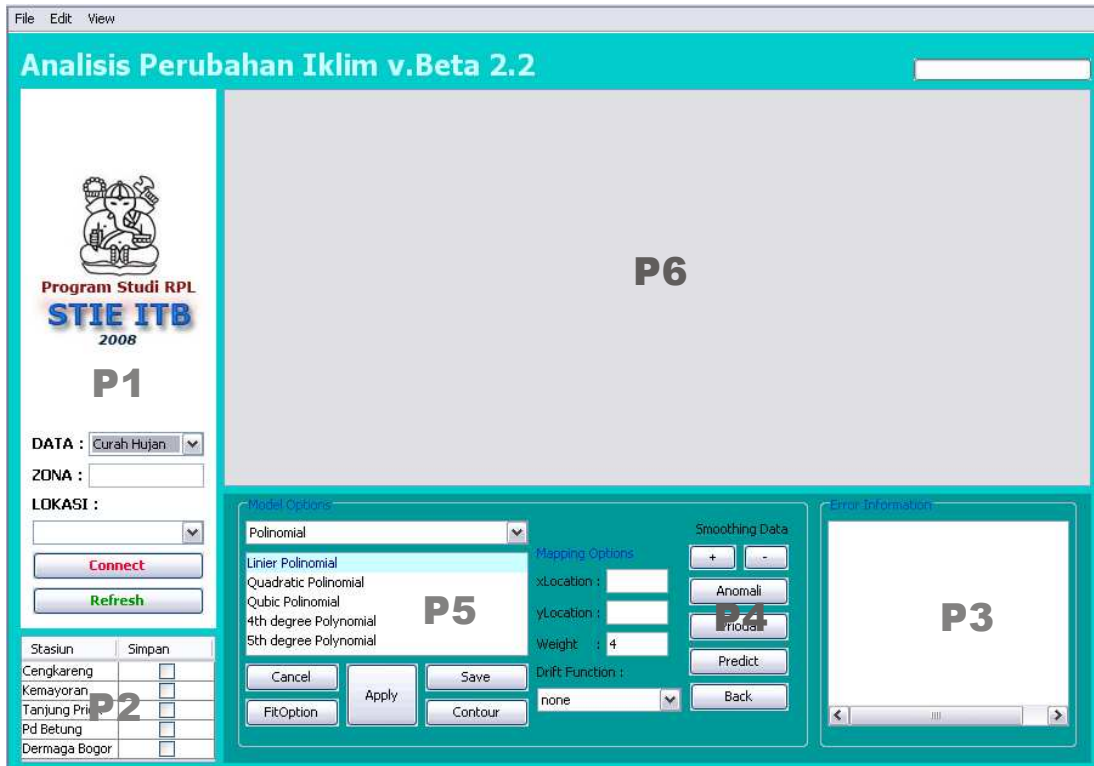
File Edit View

Analisis Perubahan Iklim v.Beta 2.2

Program Studi RPL
STIE ITB
2008

P1

DATA : Curah Hujan
ZONA :
LOKASI :
Connect
Refresh

| Stasiun | Simpan |
|---|---|
| Cengkareng | |
| Kemayoran | |
| Tanjung Pri | |
| Pd Betung | |
| Dermaga Bogor | |

P2

P6

Model Options
Polinomial
Linier Polinomial
Quadratic Polinomial
Qubic Polinomial
4th degree Polynomial
5th degree Polynomial
Cancel
Apply
Save
FitOption
Contour

P5

Mapping Options
xLocation :
yLocation :
Weight : 4
Drift Function :
none

Smoothing Data
+
-
Anomali
Prioda
Predict
Back

P4

Error Information

P3